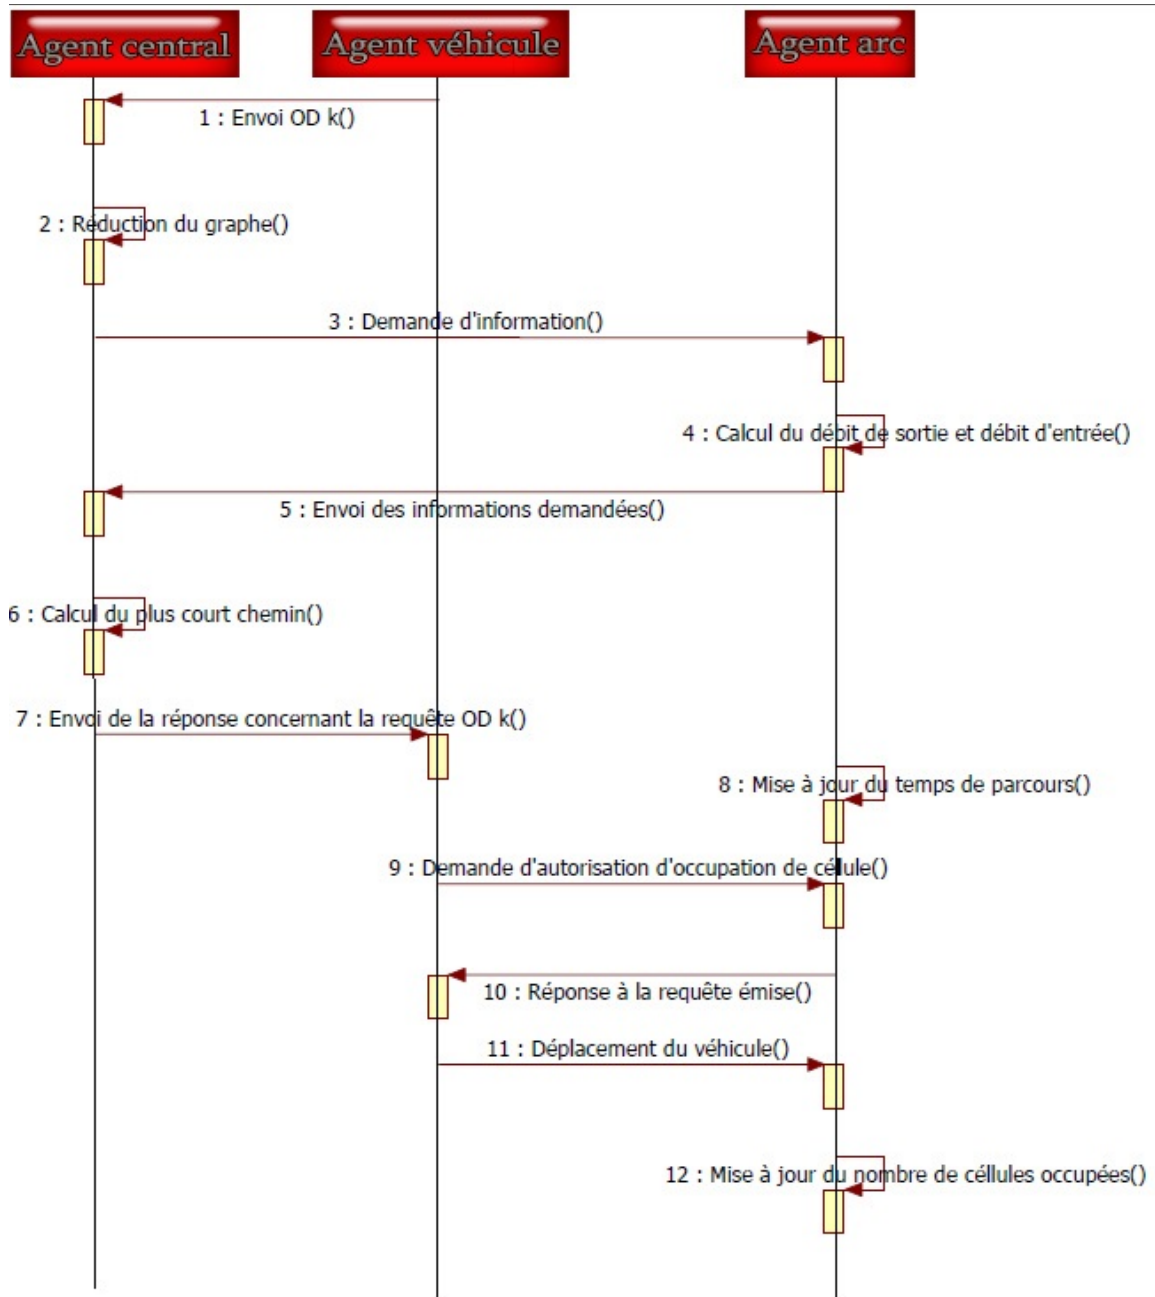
Agent central

Agent véhicule

Agent arc

1 : Envoi OD k()

2 : Réduction du graphe()

3 : Demande d'information()

4 : Calcul du débit de sortie et débit d'entrée()

5 : Envoi des informations demandées()

6 : Calcul du plus court chemin()

7 : Envoi de la réponse concernant la requête OD k()

8 : Mise à jour du temps de parcours()

9 : Demande d'autorisation d'occupation de célule()

10 : Réponse à la requête émise()

11 : Déplacement du véhicule()

12 : Mise à jour du nombre de céllules occupées()